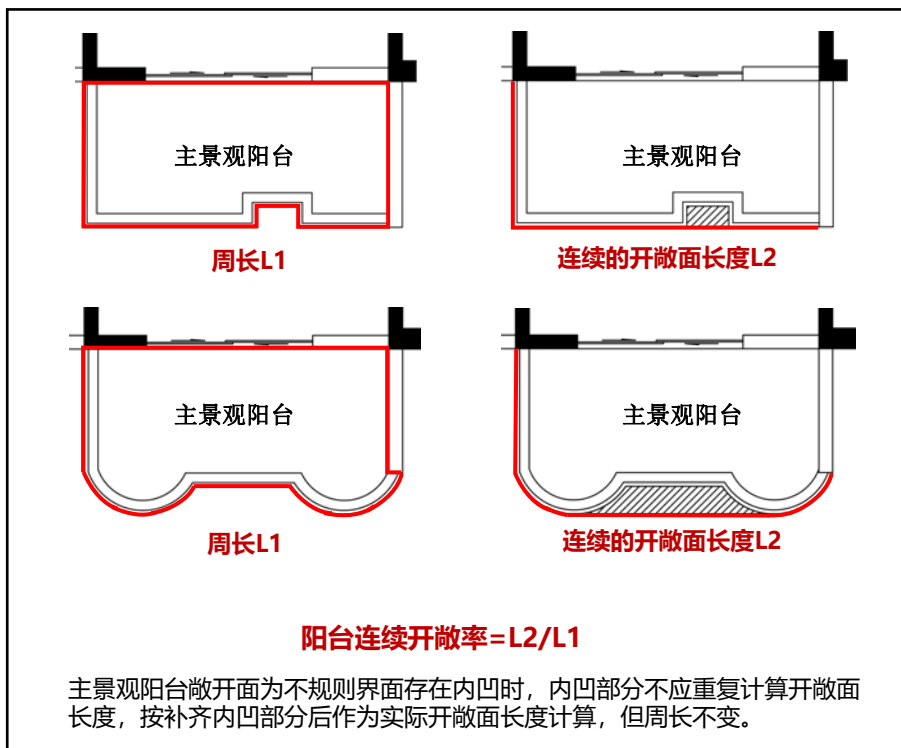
主景观阳台

周长L1

主景观阳台

连续的开敞面长度L2

主景观阳台

周长L1

主景观阳台

连续的开敞面长度L2

阳台连续开敞率=L2/L1

主景观阳台敞开面为不规则界面存在内凹时，内凹部分不应重复计算开敞面长度，按补齐内凹部分后作为实际开敞面长度计算，但周长不变。